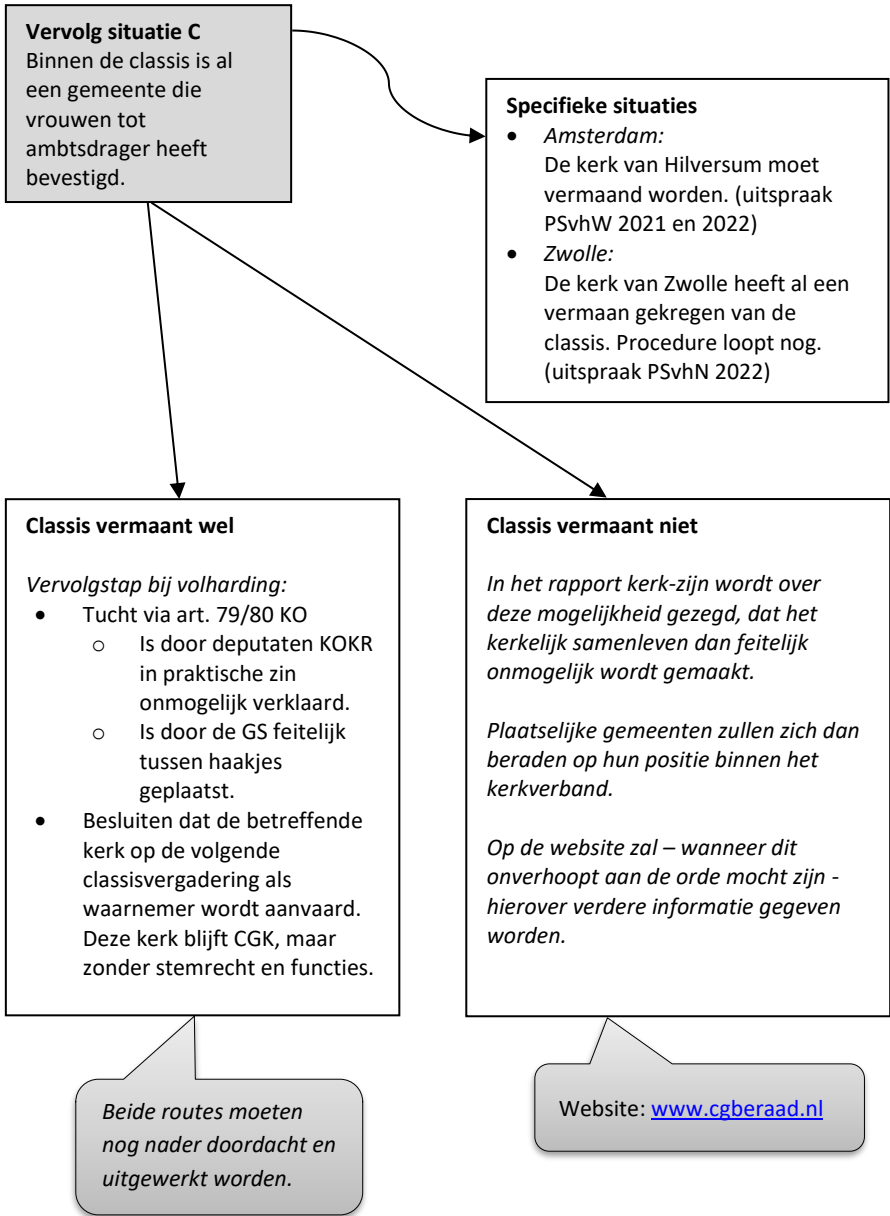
**Vervolg situatie C**
Binnen de classis is al een gemeente die vrouwen tot ambtsdrager heeft bevestigd.

**Specifieke situaties**
- *Amsterdam:*
De kerk van Hilversum moet vermaand worden. (uitspraak PSvhW 2021 en 2022)
- *Zwolle:*
De kerk van Zwolle heeft al een vermaan gekregen van de classis. Procedure loopt nog. (uitspraak PSvhN 2022)

**Classis vermaant wel**

*Vervolgstap bij volharding:*
- Tucht via art. 79/80 KO
  - Is door deputaten KOKR in praktische zin onmogelijk verklaard.
  - Is door de GS feitelijk tussen haakjes geplaatst.
- Besluiten dat de betreffende kerk op de volgende classisvergadering als waarnemer wordt aanvaard. Deze kerk blijft CGK, maar zonder stemrecht en functies.

**Classis vermaant niet**

*In het rapport kerk-zijn wordt over deze mogelijkheid gezegd, dat het kerkelijk samenleven dan feitelijk onmogelijk wordt gemaakt.*

*Plaatselijke gemeenten zullen zich dan beraden op hun positie binnen het kerkverband.*

*Op de website zal – wanneer dit onverhoopt aan de orde mocht zijn - hierover verdere informatie gegeven worden.*

*Beide routes moeten nog nader doordacht en uitgewerkt worden.*

Website: www.cgberaad.nl